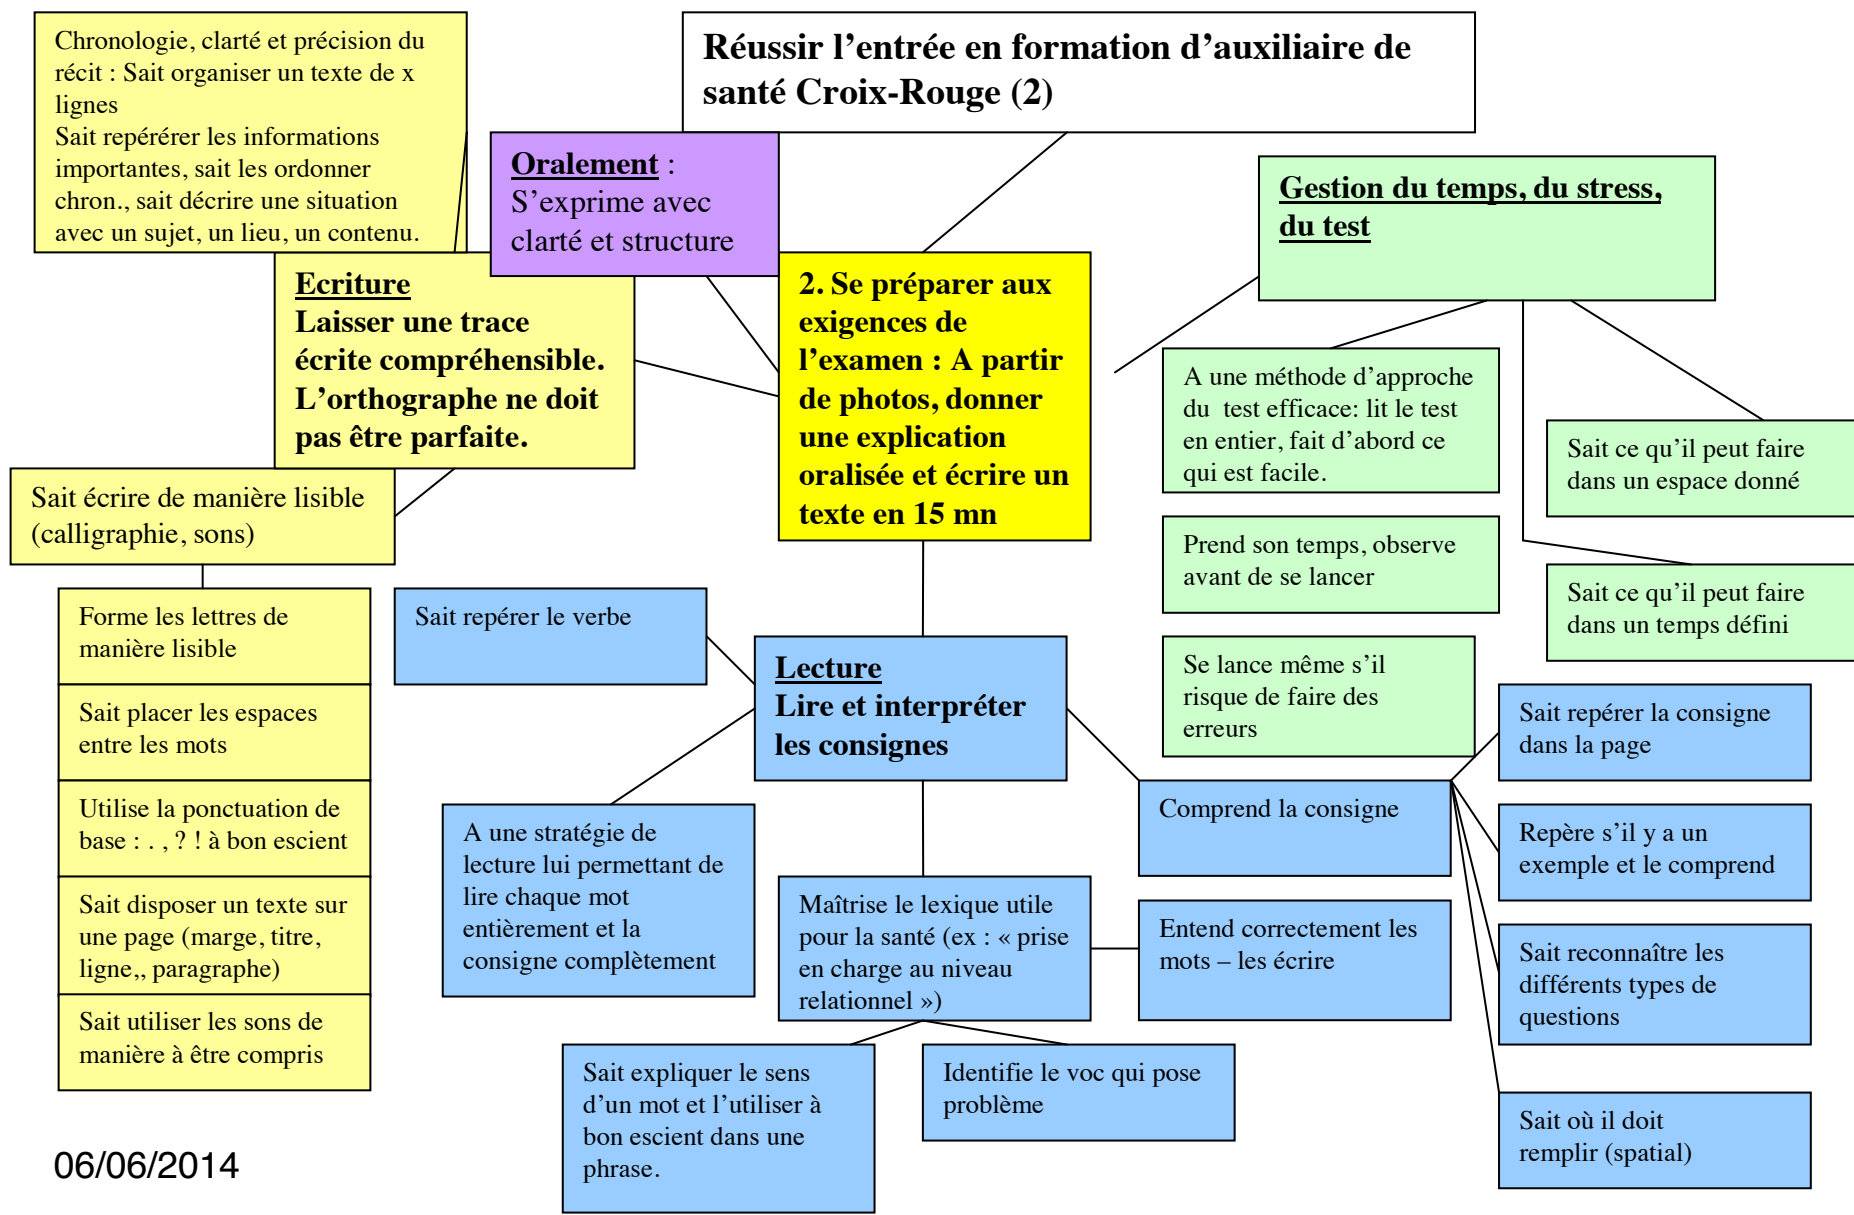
Réussir l’entrée en formation d’auxiliaire de santé Croix-Rouge (2)

Chronologie, clarté et précision du récit : Sait organiser un texte de x lignes
Sait repérérer les informations importantes, sait les ordonner chron., sait décrire une situation avec un sujet, un lieu, un contenu.

Oralement : S’exprime avec clarté et structure

Ecriture
Laisser une trace écrite compréhensible. L’orthographe ne doit pas être parfaite.

2. Se préparer aux exigences de l’examen : A partir de photos, donner une explication oralisée et écrire un texte en 15 mn

Gestion du temps, du stress, du test

A une méthode d’approche du test efficace: lit le test en entier, fait d’abord ce qui est facile.

Sait ce qu’il peut faire dans un espace donné

Prend son temps, observe avant de se lancer

Sait ce qu’il peut faire dans un temps défini

Se lance même s’il risque de faire des erreurs

Sait écrire de manière lisible (calligraphie, sons)

Forme les lettres de manière lisible

Sait placer les espaces entre les mots

Utilise la ponctuation de base : . , ? ! à bon escient

Sait disposer un texte sur une page (marge, titre, ligne,, paragraphe)

Sait utiliser les sons de manière à être compris

Sait repérer le verbe

Lecture
Lire et interpréter les consignes

Sait repérer la consigne dans la page

Comprend la consigne

Repère s’il y a un exemple et le comprend

A une stratégie de lecture lui permettant de lire chaque mot entièrement et la consigne complètement

Maîtrise le lexique utile pour la santé (ex : « prise en charge au niveau relationnel »)

Entend correctement les mots – les écrire

Sait reconnaître les différents types de questions

Sait expliquer le sens d’un mot et l’utiliser à bon escient dans une phrase.

Identifie le voc qui pose problème

Sait où il doit remplir (spatial)

06/06/2014